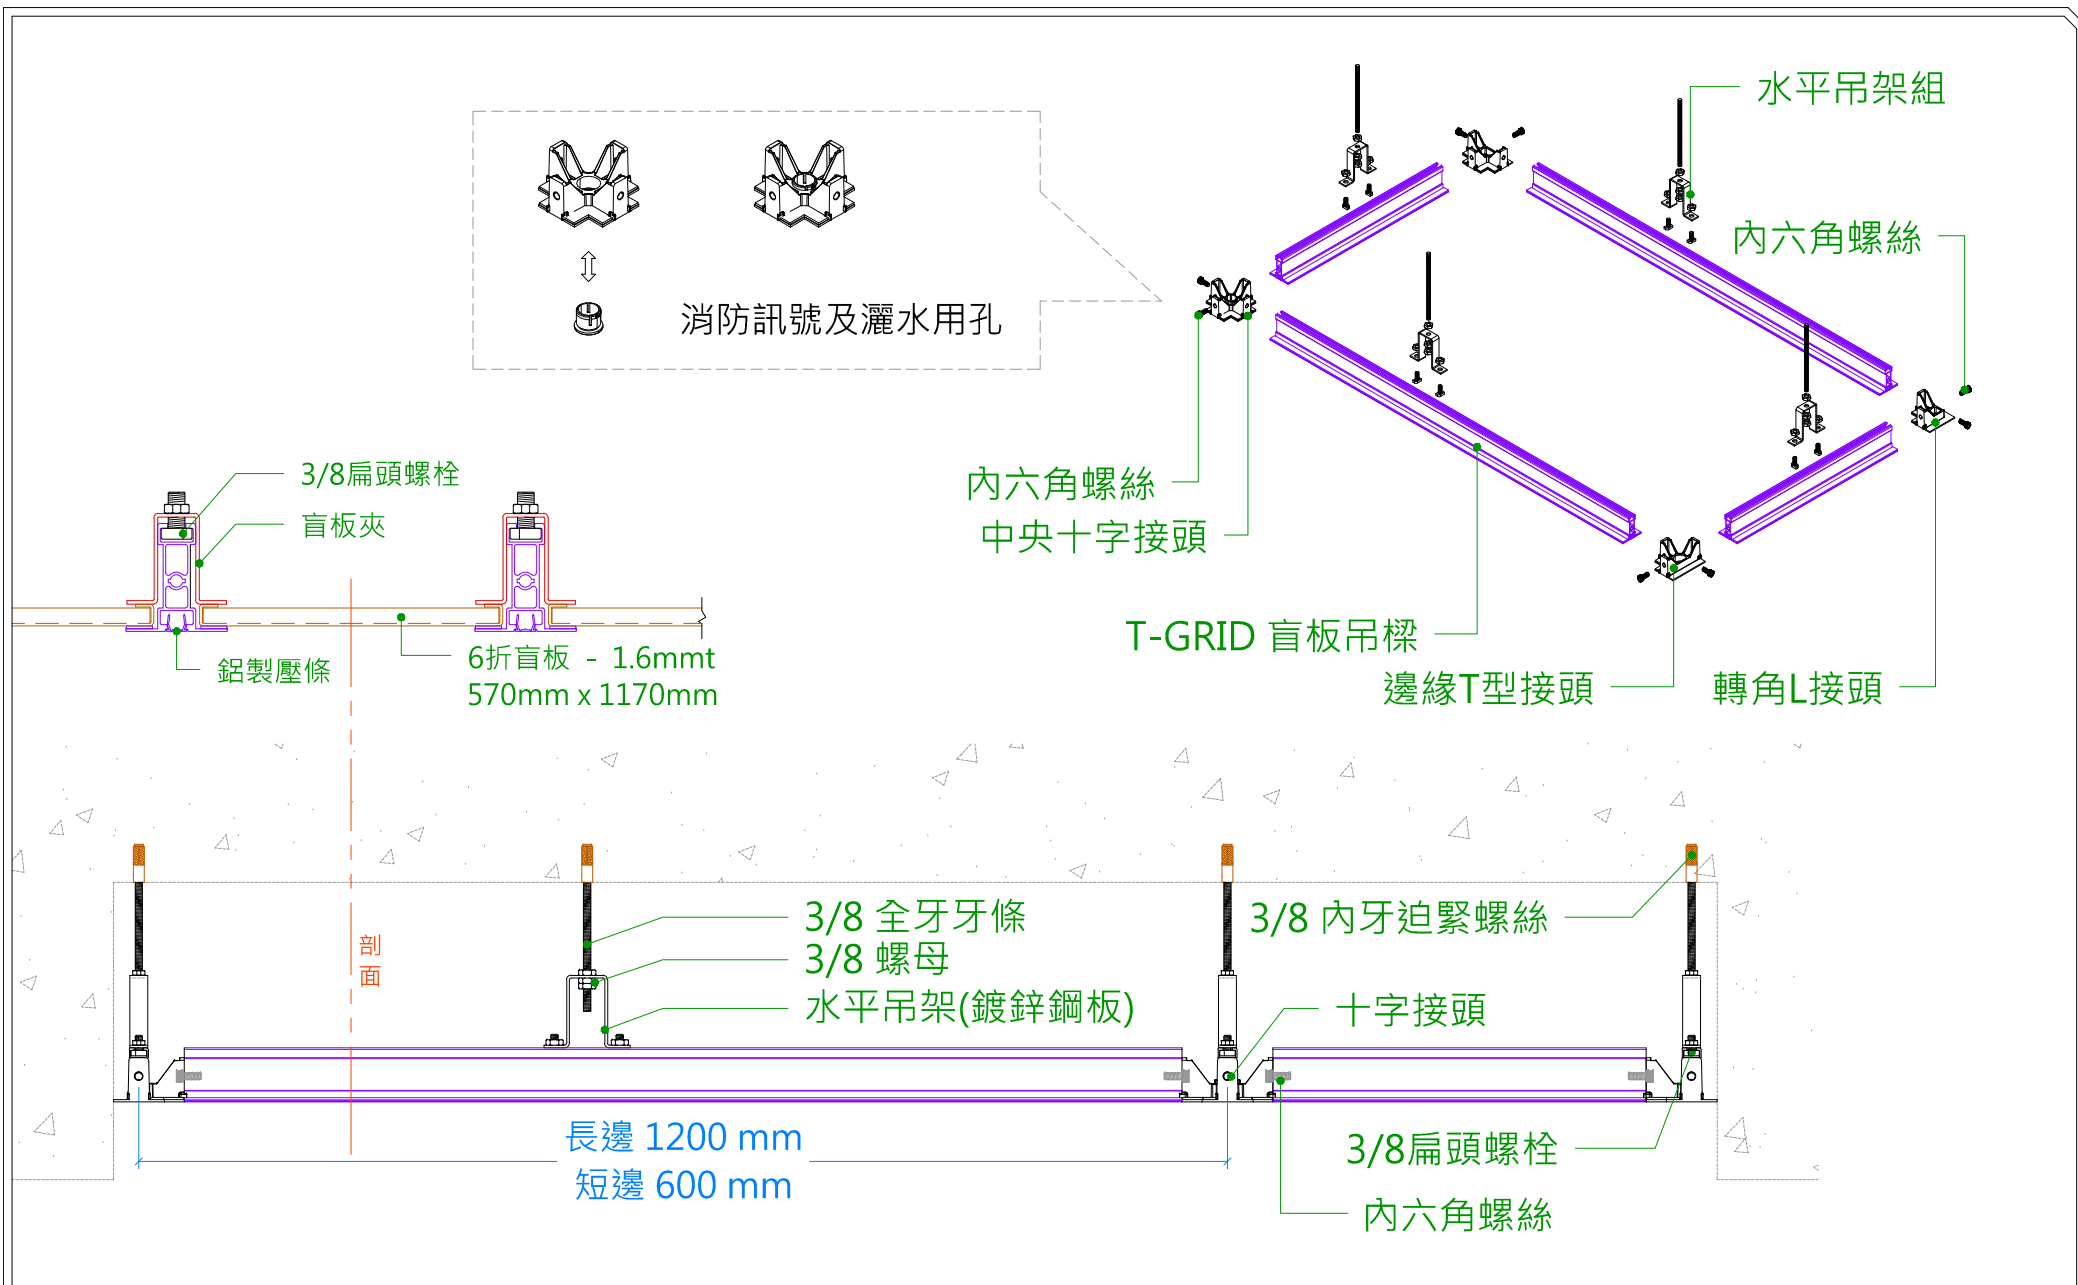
消防訊號及灑水用孔

水平吊架組

內六角螺絲

內六角螺絲

中央十字接頭

T-GRID 盲板吊樑

邊緣T型接頭

轉角L接頭

3/8扁頭螺栓

盲板夾

鋁製壓條

6折盲板 - 1.6mmt
570mm x 1170mm

剖
面

3/8 全牙牙條

3/8 螺母

水平吊架(鍍鋅鋼板)

3/8 內牙迫緊螺絲

十字接頭

長邊 1200 mm
短邊 600 mm

3/8扁頭螺栓

內六角螺絲